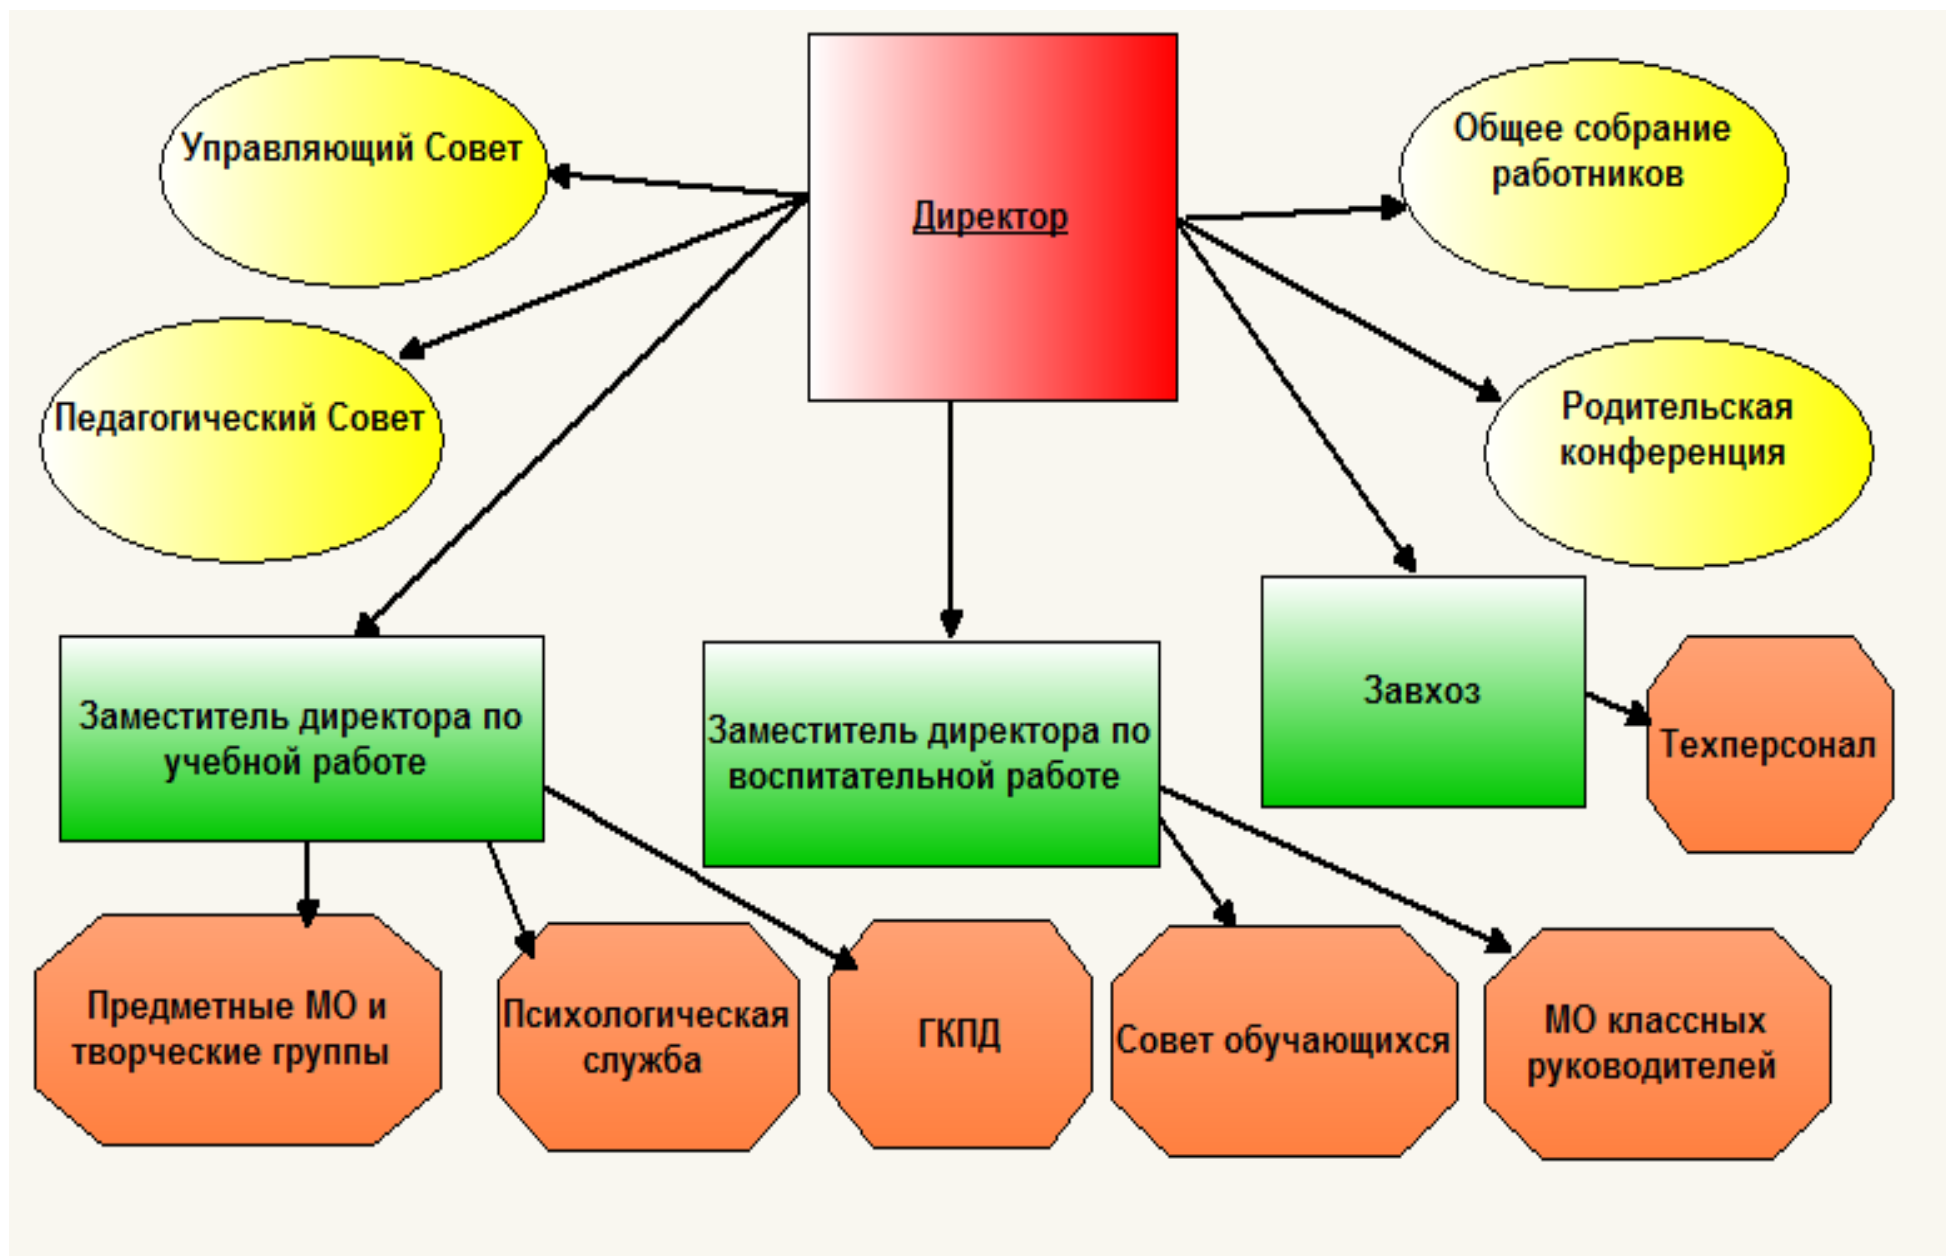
Управляющий Совет

Директор

Общее собрание работников

Педагогический Совет

Родительская конференция

Заместитель директора по учебной работе

Заместитель директора по воспитательной работе

Завхоз

Техперсонал

Предметные МО и творческие группы

Психологическая служба

ГКПД

Совет обучающихся

МО классных руководителей